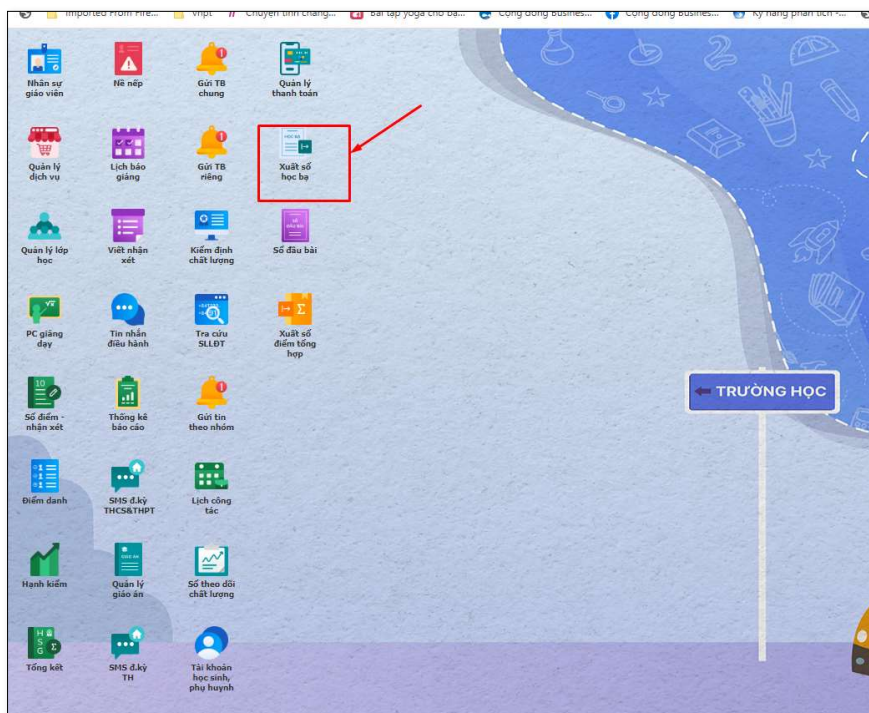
Imported From Fire... vnpt Chuyện tình chàng... Bài tập yoga cho ba... Cộng đồng Busines... Cộng đồng Busines... Kỹ năng phân tích -...

Nhân sự giáo viên
Nề nếp
Gửi TB chung
Quản lý thanh toán

Quản lý dịch vụ
Lịch báo giảng
Gửi TB riêng
Xuất sổ học bạ

Quản lý lớp học
Viết nhận xét
Kiểm định chất lượng
Sổ đầu bài

PC giảng dạy
Tin nhắn điều hành
Tra cứu SLLĐT
Xuất sổ điểm tổng hợp

Sổ điểm - nhận xét
Thống kê báo cáo
Gửi tin theo nhóm

Điểm danh
SMS đ.ký THCS&THPT
Lịch công tác

Hạnh kiểm
Quản lý giáo án
Sổ theo dõi chất lượng

Tổng kết
SMS đ.ký TH
Tài khoản học sinh, phụ huynh

TRƯỜNG HỌC